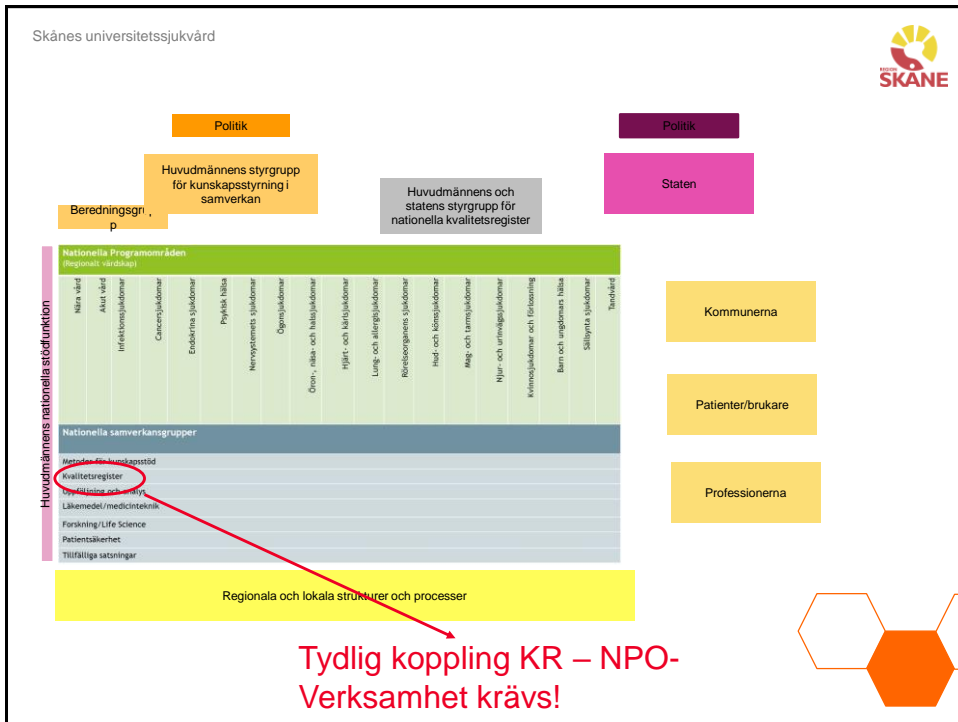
Skånes universitetssjukvård

REGION SKÅNE

Politik

Politik

Huvudmännens styrgrupp för kunskapsstyrning i samverkan

Huvudmännens och statens styrgrupp för nationella kvalitetsregister

Staten

Beredningsgrupp

Huvudmännens nationella stödfunktion

Nationella Programområden
(Regionalt värdskap)

Nära vård
Akut vård
Infektionssjukdomar
Cancersjukdomar
Endokrina sjukdomar
Psykisk hälsa
Nervsystemets sjukdomar
Ögonsjukdomar
Öron-, näsa- och halssjukdomar
Hjärt- och kärlsjukdomar
Lung- och allergisjukdomar
Rörelseorganens sjukdomar
Hud- och könssjukdomar
Mag- och tarmsjukdomar
Njur- och urinvägssjukdomar
Kvinnosjukdomar och förlossning
Barn och ungdomars hälsa
Sällsynta sjukdomar
Tandvård

Kommunerna

Nationella samverkansgrupper

Metoder för kunskapsstöd
Kvalitetsregister
Uppföljning och analys
Läkemedel/medicinteknik
Forskning/Life Science
Patientsäkerhet
Tillfälliga satsningar

Patienter/brukare

Professionerna

Regionala och lokala strukturer och processer

Tydlig koppling KR – NPO-Verksamhet krävs!